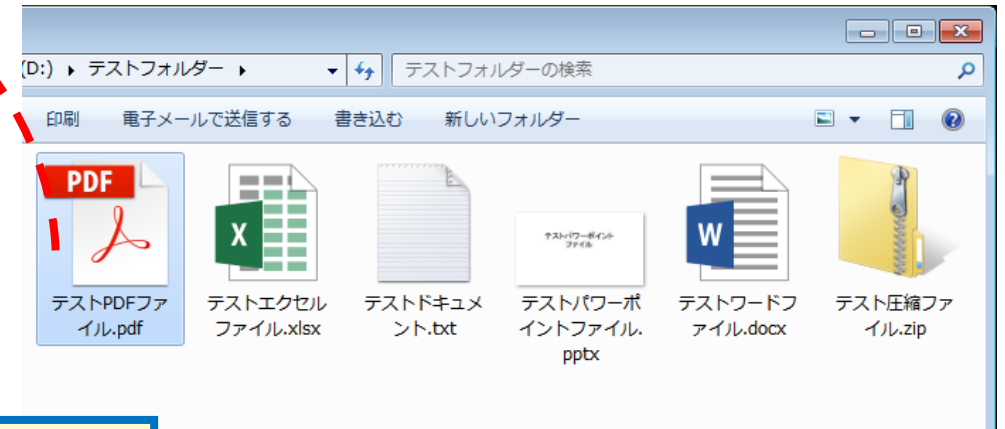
(D:) ▸ テストフォルダー ▸

テストフォルダーの検索

印刷　電子メールで送信する　書き込む　新しいフォルダー

PDF

X

W

テストパワーポイント ファイル

テストPDFファイル.pdf

テストエクセルファイル.xlsx

テストドキュメント.txt

テストパワーポイントファイル.pptx

テストワードファイル.docx

テスト圧縮ファイル.zip